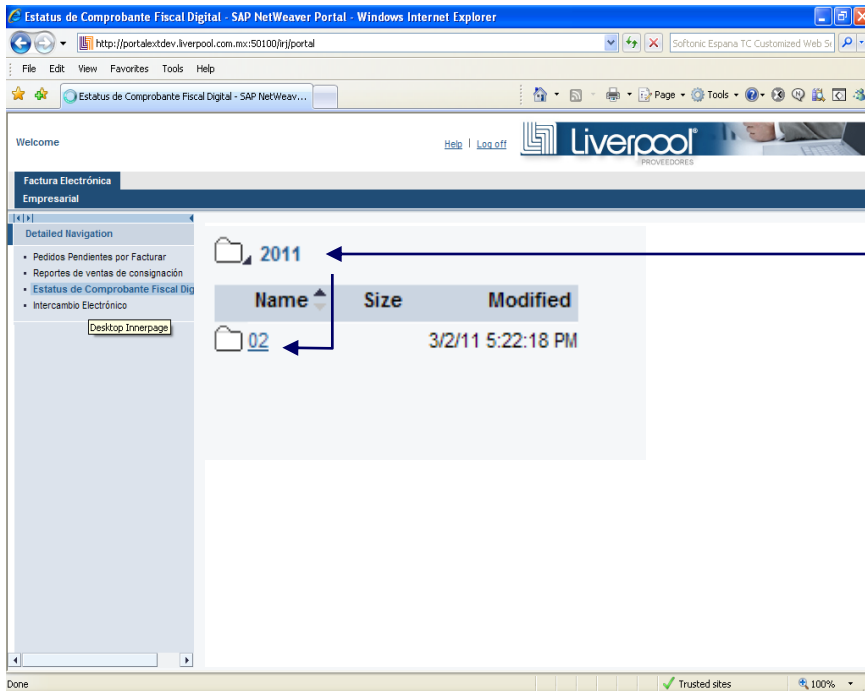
Estatus de Comprobante Fiscal Digital - SAP NetWeaver Portal - Windows Internet Explorer

http://portalextdev.liverpool.com.mx:50100/irj/portal

Softonic Espana TC Customized Web Se

File Edit View Favorites Tools Help

Estatus de Comprobante Fiscal Digital - SAP NetWeav...

Page Tools

Welcome

Help | Log off

Liverpool PROVEEDORES

Factura Electrónica

Empresarial

Detailed Navigation

- Pedidos Pendientes por Facturar
- Reportes de ventas de consignación
- Estatus de Comprobante Fiscal Dig
- Intercambio Electrónico

Desktop Innerpage

2011

| Name | Size | Modified |
|---|---|---|
| 02 | | 3/2/11 5:22:18 PM |

Done

Trusted sites

100%